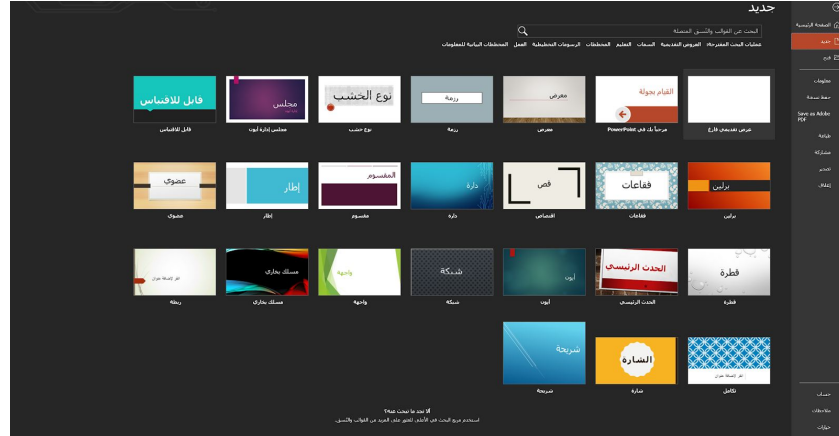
جديد

الصفحة الرئيسية
جديد
فتح
معلومات
حفظ نسخة
Save as Adobe PDF
طباعة
مشاركة
تصدير
إغلاق
حساب
ملاحظات
خيارات

البحث عن القوالب والنسق المتصلة

عمليات البحث المقترحة: العروض التقديمية السمات التعليم المخططات الرسومات التخطيطية العمل المخططات البيانية للمعلومات

عرض تقديمي فارغ
القيام بجولة
مرحباً بك في PowerPoint
معرض
معرض
رزمة
رزمة
نوع الخشب
نوع الخشب
مجلس
مجلس إدارة أيون
قابل للاقتباس
قابل للاقتباس

برلين
برلين
فقاعات
فقاعات
قص
اقتصاص
دارة
دارة
المقسوم
مقسوم
إطار
إطار
عضوي
عضوي

قطرة
قطرة
الحدث الرئيسي
الحدث الرئيسي
أيون
أيون
شبكة
شبكة
واجهة
واجهة
مسلك بخاري
مسلك بخاري
انقر لإضافة عنوان
ريطة

تكامل
الشارة
شارة
شريحة
شريحة

ألا تجد ما تبحث عنه؟
استخدم مربع البحث في الأعلى للعثور على المزيد من القوالب والنسق.